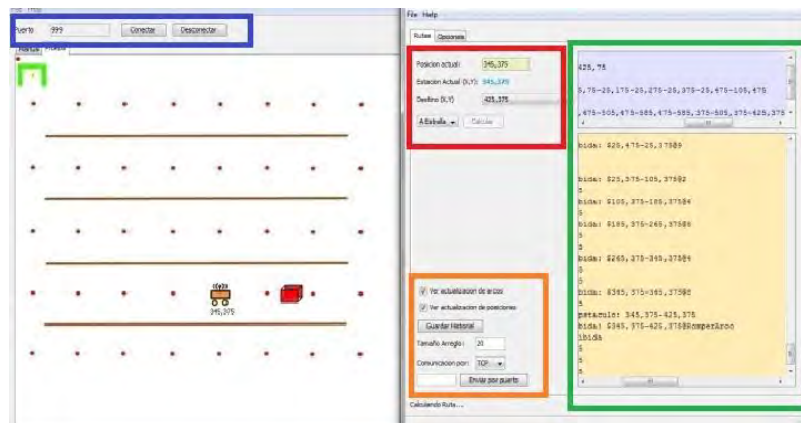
Puerto 999 Conectar Desconectar

345,375

File Help

Rutas Opciones

Posicion actual: 345,375
Estacion Actual (X,Y): 345,375
Destino (X,Y) 425,375
A Estrella Calcular

Ver actualizacion de arcos
Ver actualizacion de posiciones
Guardar Historial
Tamaño Arreglo: 20
Comunicacion por: TCP
Enviar por puerto

Calculando Ruta....

425, 75

5,75-25,175-25,275-25,375-25,475-105,475

,475-305,475-385,475-385,375-385,375-425,375

bida: $25,475-25,375$9

bida: $25,375-105,375$2
5
bida: $105,375-185,375$4
5
bida: $185,375-265,375$6
5
bida: $265,375-345,375$9
5
bida: $345,375-365,375$8
5
pstaculo: 345,375-425,375
bida: $345,375-425,375$RomperArco
ibida
5
5